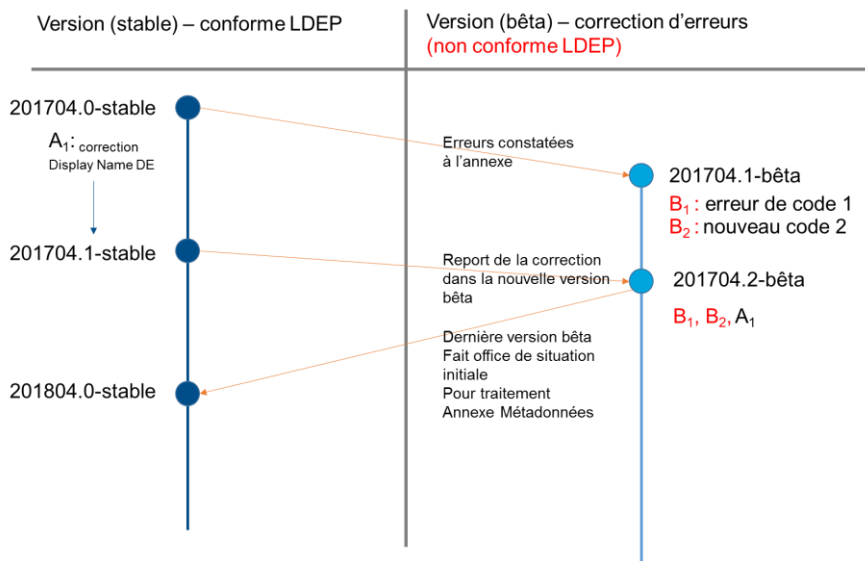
Version (stable) – conforme LDEP

Version (bêta) – correction d'erreurs
(non conforme LDEP)

201704.0-stable

$A_1$: correction
Display Name DE

Erreurs constatées
à l'annexe

201704.1-bêta

$B_1$ : erreur de code 1
$B_2$ : nouveau code 2

201704.1-stable

Report de la correction
dans la nouvelle version
bêta

201704.2-bêta

$B_1$, $B_2$, $A_1$

Dernière version bêta
Fait office de situation
initiale
Pour traitement
Annexe Métadonnées

201804.0-stable